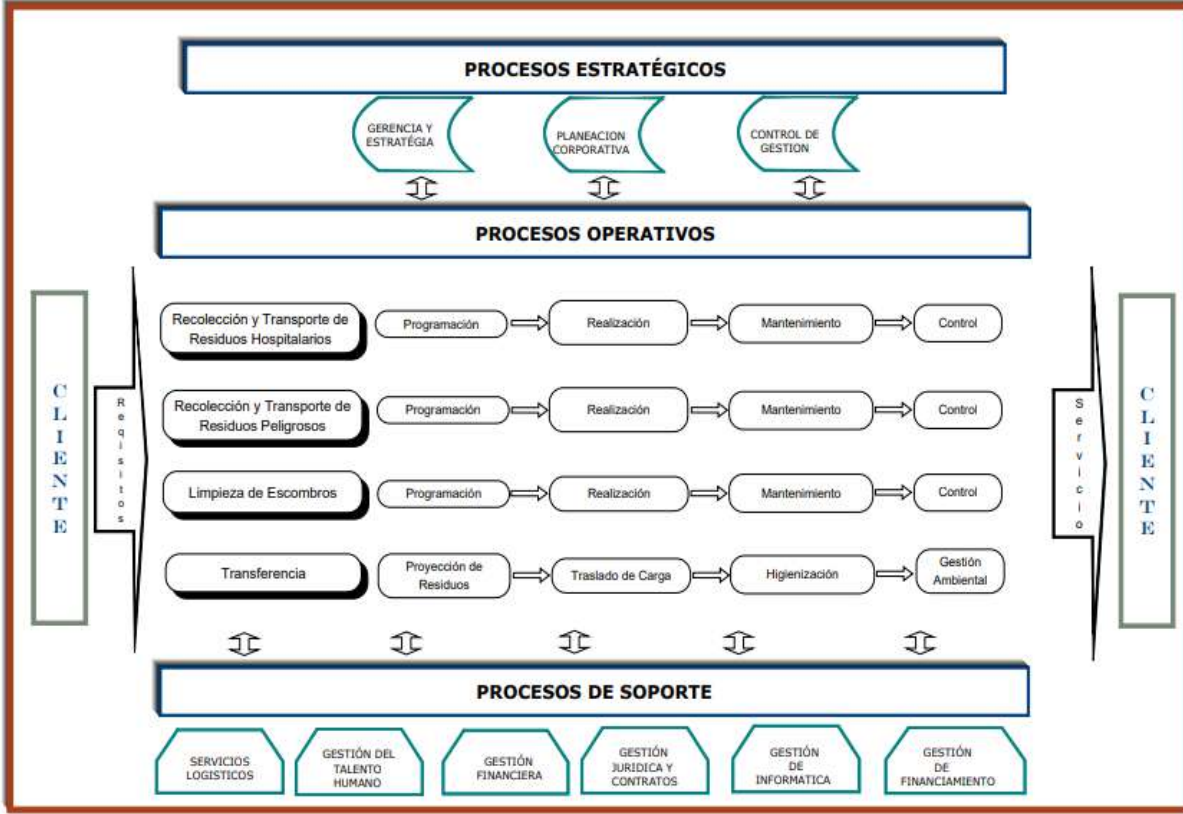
PROCESOS ESTRATÉGICOS

GERENCIA Y ESTRATÉGIA

PLANEACION CORPORATIVA

CONTROL DE GESTION

PROCESOS OPERATIVOS

CLIENTE

Requisitos

Recolección y Transporte de Residuos Hospitalarios

Programación

Realización

Mantenimiento

Control

Recolección y Transporte de Residuos Peligrosos

Programación

Realización

Mantenimiento

Control

Limpieza de Escombros

Programación

Realización

Mantenimiento

Control

Transferencia

Proyección de Residuos

Traslado de Carga

Higienización

Gestión Ambiental

Servicio

CLIENTE

PROCESOS DE SOPORTE

SERVICIOS LOGISTICOS

GESTIÓN DEL TALENTO HUMANO

GESTIÓN FINANCIERA

GESTIÓN JURIDICA Y CONTRATOS

GESTIÓN DE INFORMATICA

GESTIÓN DE FINANCIAMIENTO